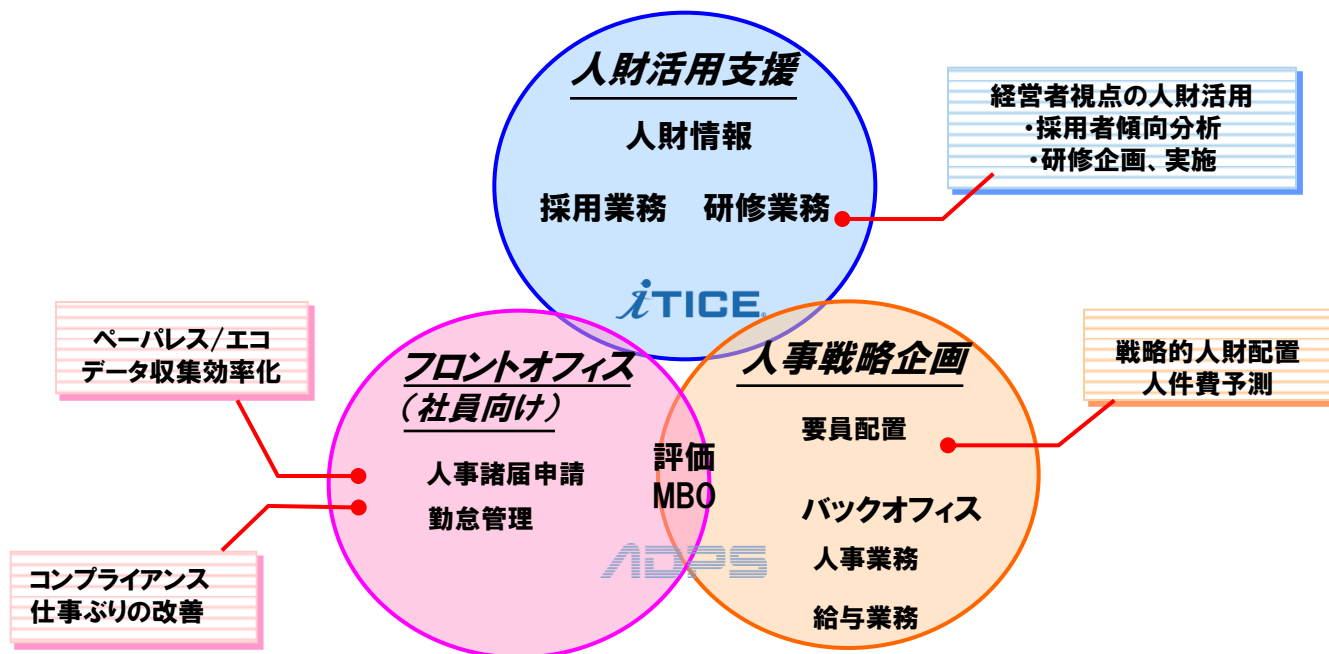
人財活用支援

人財情報

採用業務　研修業務

iTICE

経営者視点の人財活用
・採用者傾向分析
・研修企画、実施

ペーパレス/エコ
データ収集効率化

フロントオフィス
（社員向け）

人事諸届申請

勤怠管理

評価
MBO

人事戦略企画

要員配置

バックオフィス

人事業務

給与業務

戦略的人財配置
人件費予測

ADPS

コンプライアンス
仕事ぶりの改善